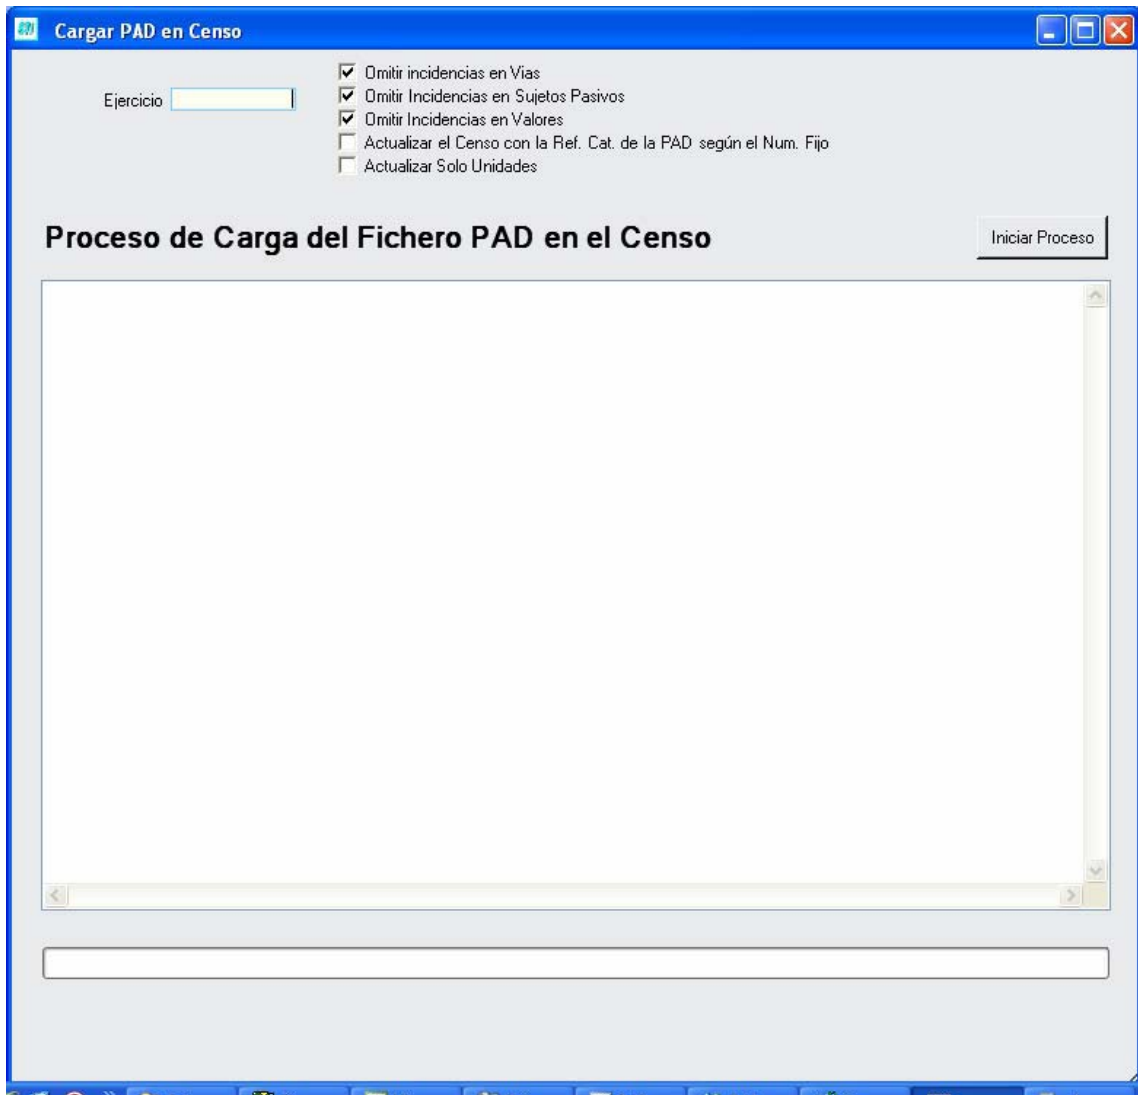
Cargar PAD en Censo

Ejercicio

Omitir incidencias en Vias
Omitir Incidencias en Sujetos Pasivos
Omitir Incidencias en Valores
Actualizar el Censo con la Ref. Cat. de la PAD según el Num. Fijo
Actualizar Solo Unidades

Proceso de Carga del Fichero PAD en el Censo

Iniciar Proceso